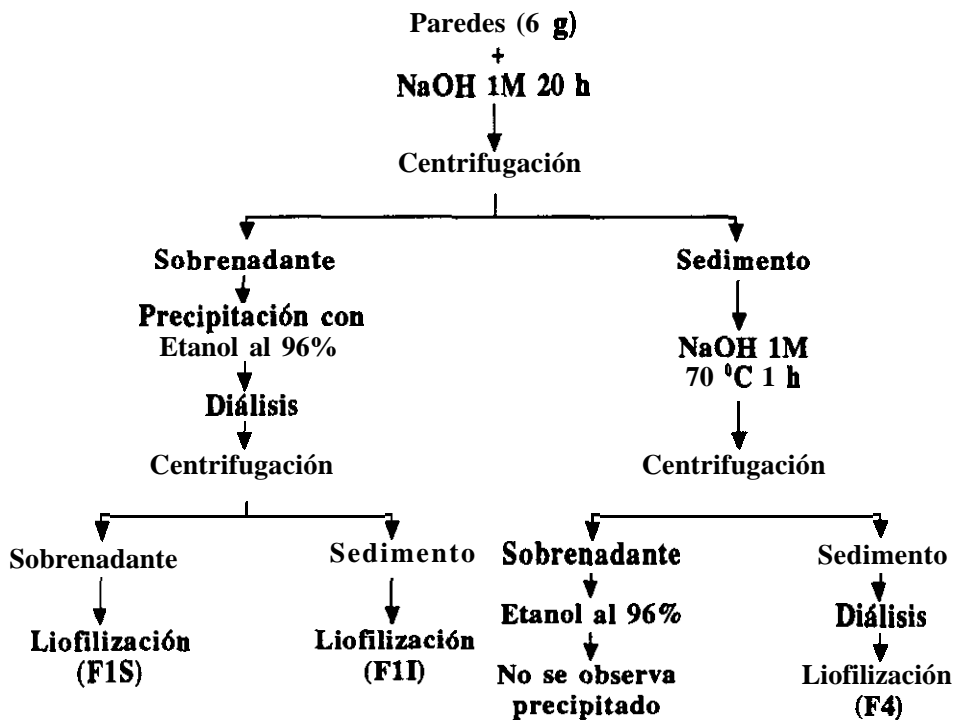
Paredes (6 g)
+
NaOH 1M 20 h

Centrifugación

Sobrenadante

Precipitación con
Etanol al 96%

Diálisis

Centrifugación

Sobrenadante

Liofilización
(F1S)

Sedimento

Liofilización
(F1I)

Sedimento

NaOH 1M
70 $^0$C 1 h

Centrifugación

Sobrenadante

Etanol al 96%

No se observa
precipitado

Sedimento

Diálisis

Liofilización
(F4)